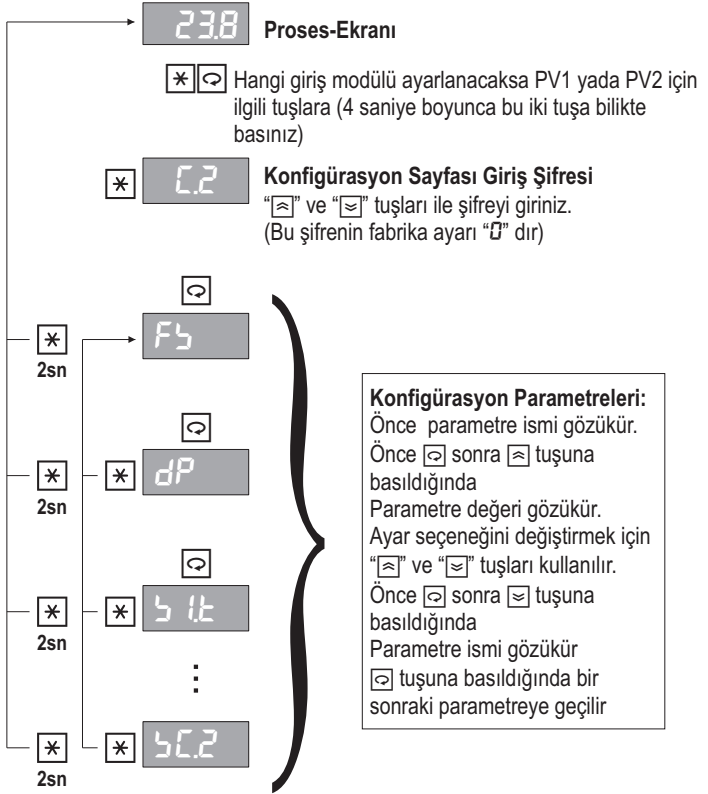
23.8 Proses-Ekranı

Hangi giriş modülü ayarlanacaksa PV1 yada PV2 için ilgili tuşlara (4 saniye boyunca bu iki tuşa bilikte basınız)

C.2 Konfigürasyon Sayfası Giriş Şifresi
"⩯" ve "⩮" tuşları ile şifreyi giriniz. (Bu şifrenin fabrika ayarı "0" dır)

Fb

dP

b1.t

bC.2

2sn
2sn
2sn
2sn

Konfigürasyon Parametreleri:
Önce parametre ismi gözükür.
Önce sonra tuşuna basıldığında
Parametre değeri gözükür.
Ayar seçeneğini değiştirmek için "⩯" ve "⩮" tuşları kullanılır.
Önce sonra tuşuna basıldığında
Parametre ismi gözükür
tuşuna basıldığında bir sonraki parametreye geçilir